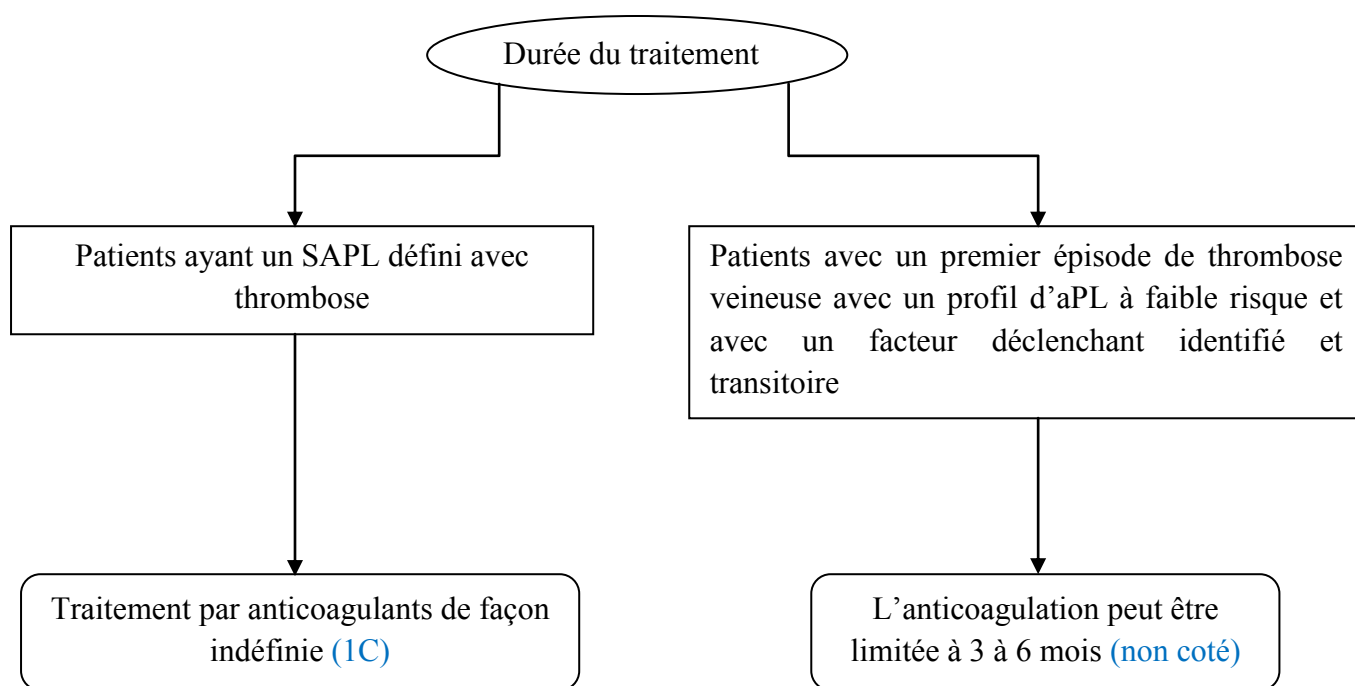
Durée du traitement

Patients ayant un SAPL défini avec thrombose

Traitement par anticoagulants de façon indéfinie (1C)

Patients avec un premier épisode de thrombose veineuse avec un profil d'aPL à faible risque et avec un facteur déclenchant identifié et transitoire

L'anticoagulation peut être limitée à 3 à 6 mois (non coté)